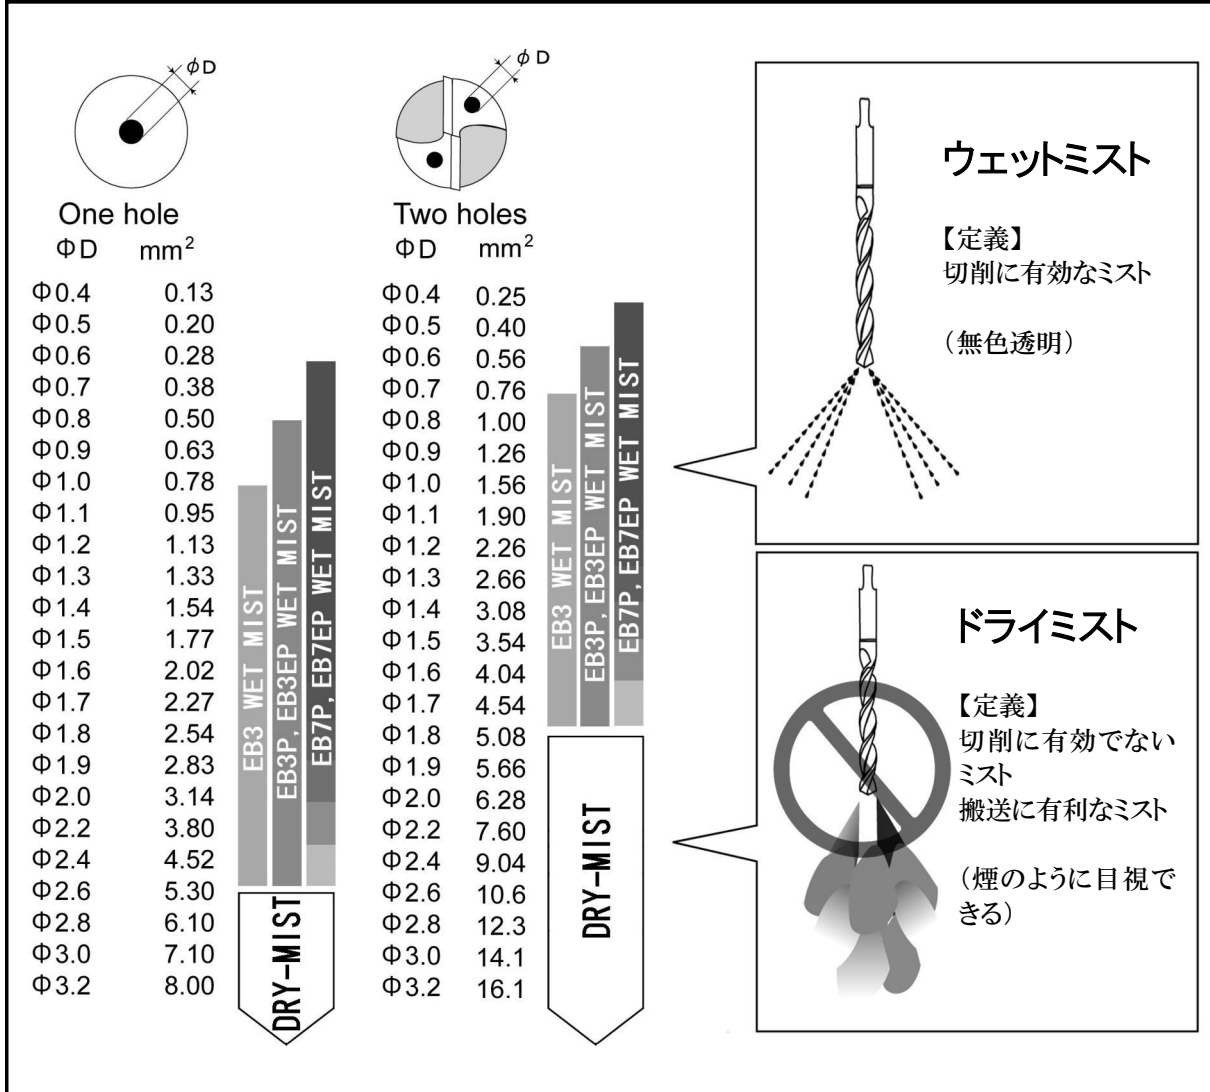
$\phi$D

One hole

| ΦD | $mm^2$ |
|---|---|
| Φ0.4 | 0.13 |
| Φ0.5 | 0.20 |
| Φ0.6 | 0.28 |
| Φ0.7 | 0.38 |
| Φ0.8 | 0.50 |
| Φ0.9 | 0.63 |
| Φ1.0 | 0.78 |
| Φ1.1 | 0.95 |
| Φ1.2 | 1.13 |
| Φ1.3 | 1.33 |
| Φ1.4 | 1.54 |
| Φ1.5 | 1.77 |
| Φ1.6 | 2.02 |
| Φ1.7 | 2.27 |
| Φ1.8 | 2.54 |
| Φ1.9 | 2.83 |
| Φ2.0 | 3.14 |
| Φ2.2 | 3.80 |
| Φ2.4 | 4.52 |
| Φ2.6 | 5.30 |
| Φ2.8 | 6.10 |
| Φ3.0 | 7.10 |
| Φ3.2 | 8.00 |

EB3 WET MIST
EB3P, EB3EP WET MIST
EB7P, EB7EP WET MIST
DRY-MIST

$\phi$D

Two holes

| ΦD | $mm^2$ |
|---|---|
| Φ0.4 | 0.25 |
| Φ0.5 | 0.40 |
| Φ0.6 | 0.56 |
| Φ0.7 | 0.76 |
| Φ0.8 | 1.00 |
| Φ0.9 | 1.26 |
| Φ1.0 | 1.56 |
| Φ1.1 | 1.90 |
| Φ1.2 | 2.26 |
| Φ1.3 | 2.66 |
| Φ1.4 | 3.08 |
| Φ1.5 | 3.54 |
| Φ1.6 | 4.04 |
| Φ1.7 | 4.54 |
| Φ1.8 | 5.08 |
| Φ1.9 | 5.66 |
| Φ2.0 | 6.28 |
| Φ2.2 | 7.60 |
| Φ2.4 | 9.04 |
| Φ2.6 | 10.6 |
| Φ2.8 | 12.3 |
| Φ3.0 | 14.1 |
| Φ3.2 | 16.1 |

EB3 WET MIST
EB3P, EB3EP WET MIST
EB7P, EB7EP WET MIST
DRY-MIST

ウェットミスト

【定義】
切削に有効なミスト

（無色透明）

ドライミスト

【定義】
切削に有効でないミスト
搬送に有利なミスト

（煙のように目視できる）